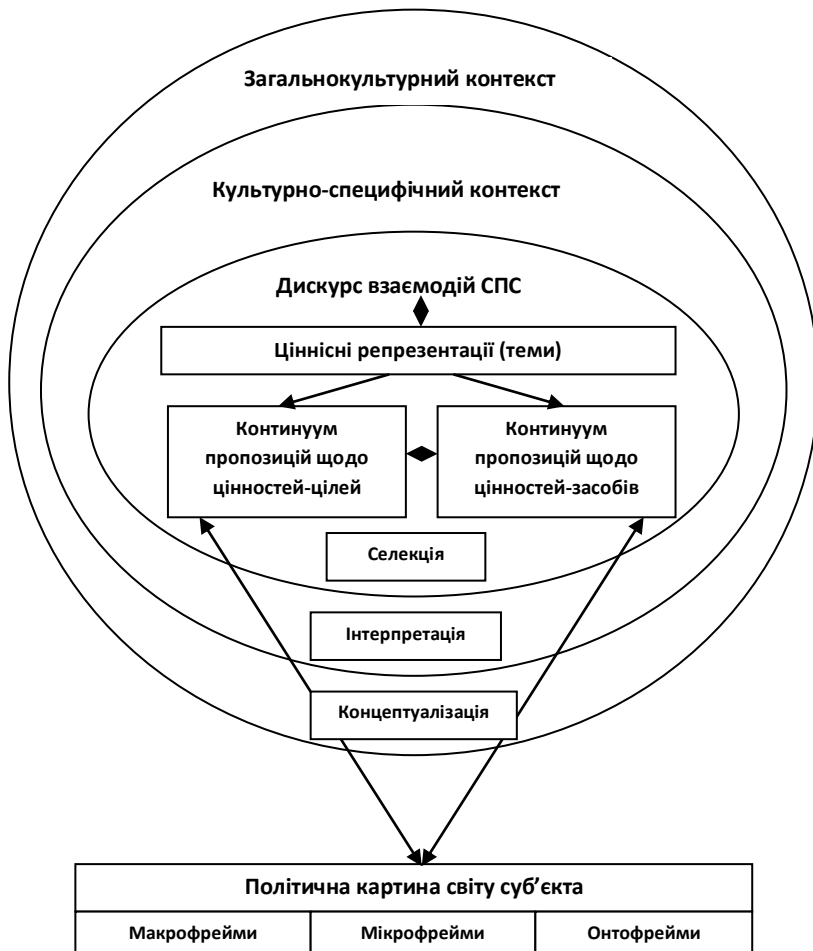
Загальнокультурний контекст

Культурно-специфічний контекст

Дискурс взаємодій СПС

Ціннісні репрезентації (теми)

Континуум пропозицій щодо цінностей-цілей

Континуум пропозицій щодо цінностей-засобів

Селекція

Інтерпретація

Концептуалізація

| Політична картина світу суб’єкта | | |
|---|---|---|
| Макрофрейми | Мікрофрейми | Онтофрейми |